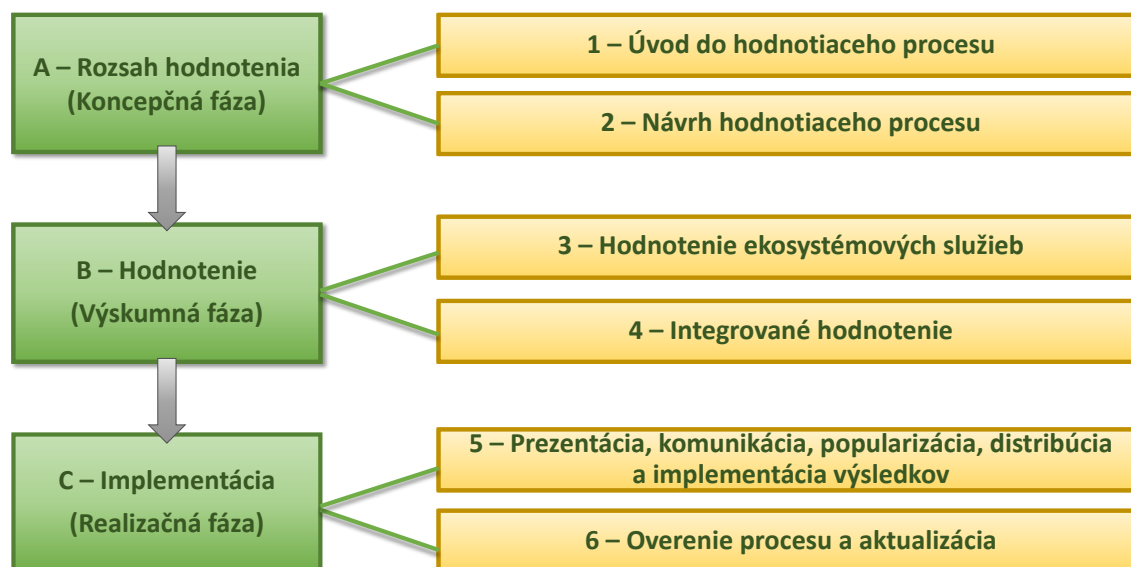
A – Rozsah hodnotenia
(Koncepčná fáza)

1 – Úvod do hodnotiaceho procesu

2 – Návrh hodnotiaceho procesu

B – Hodnotenie
(Výskumná fáza)

3 – Hodnotenie ekosystémových služieb

4 – Integrované hodnotenie

C – Implementácia
(Realizačná fáza)

5 – Prezentácia, komunikácia, popularizácia, distribúcia a implementácia výsledkov

6 – Overenie procesu a aktualizácia